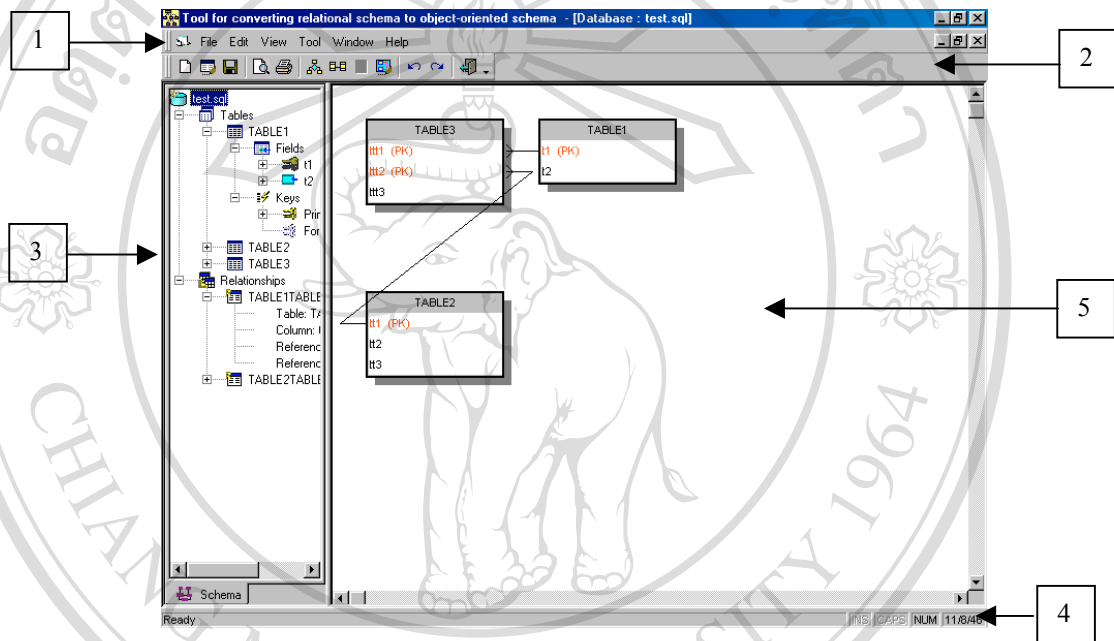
Tool for converting relational schema to object-oriented schema - [Database : test.sql]

1

File Edit View Tool Window Help

2

test.sql
Tables
TABLE1
Fields
t1
t2
Keys
Prir
For
TABLE2
TABLE3
Relationships
TABLE1TABLE
Table: TA
Column: (
Referenc
Referenc
TABLE2TABLE

3

| TABLE3 |
|---|
| ttt1 (PK) |
| ttt2 (PK) |
| ttt3 |

| TABLE1 |
|---|
| t1 (PK) |
| t2 |

| TABLE2 |
|---|
| tt1 (PK) |
| tt2 |
| tt3 |

5

Schema

Ready

INS CAPS NUM 11/8/48

4

CHIANG MAI UNIVERSITY 1964